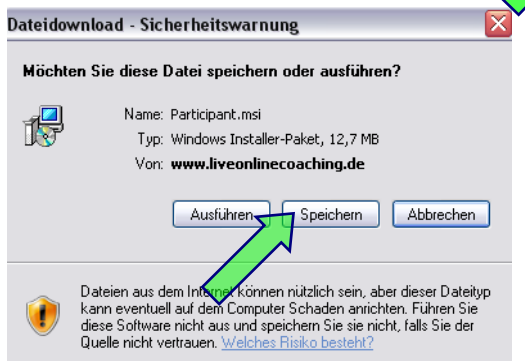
Dateidownload - Sicherheitswarnung

Möchten Sie diese Datei speichern oder ausführen?

Name: Participant.msi

Typ: Windows Installer-Paket, 12,7 MB

Von: www.liveonlinecoaching.de

Ausführen | Speichern | Abbrechen

Dateien aus dem Internet können nützlich sein, aber dieser Dateityp kann eventuell auf dem Computer Schaden anrichten. Führen Sie diese Software nicht aus und speichern Sie sie nicht, falls Sie der Quelle nicht vertrauen. Welches Risiko besteht?